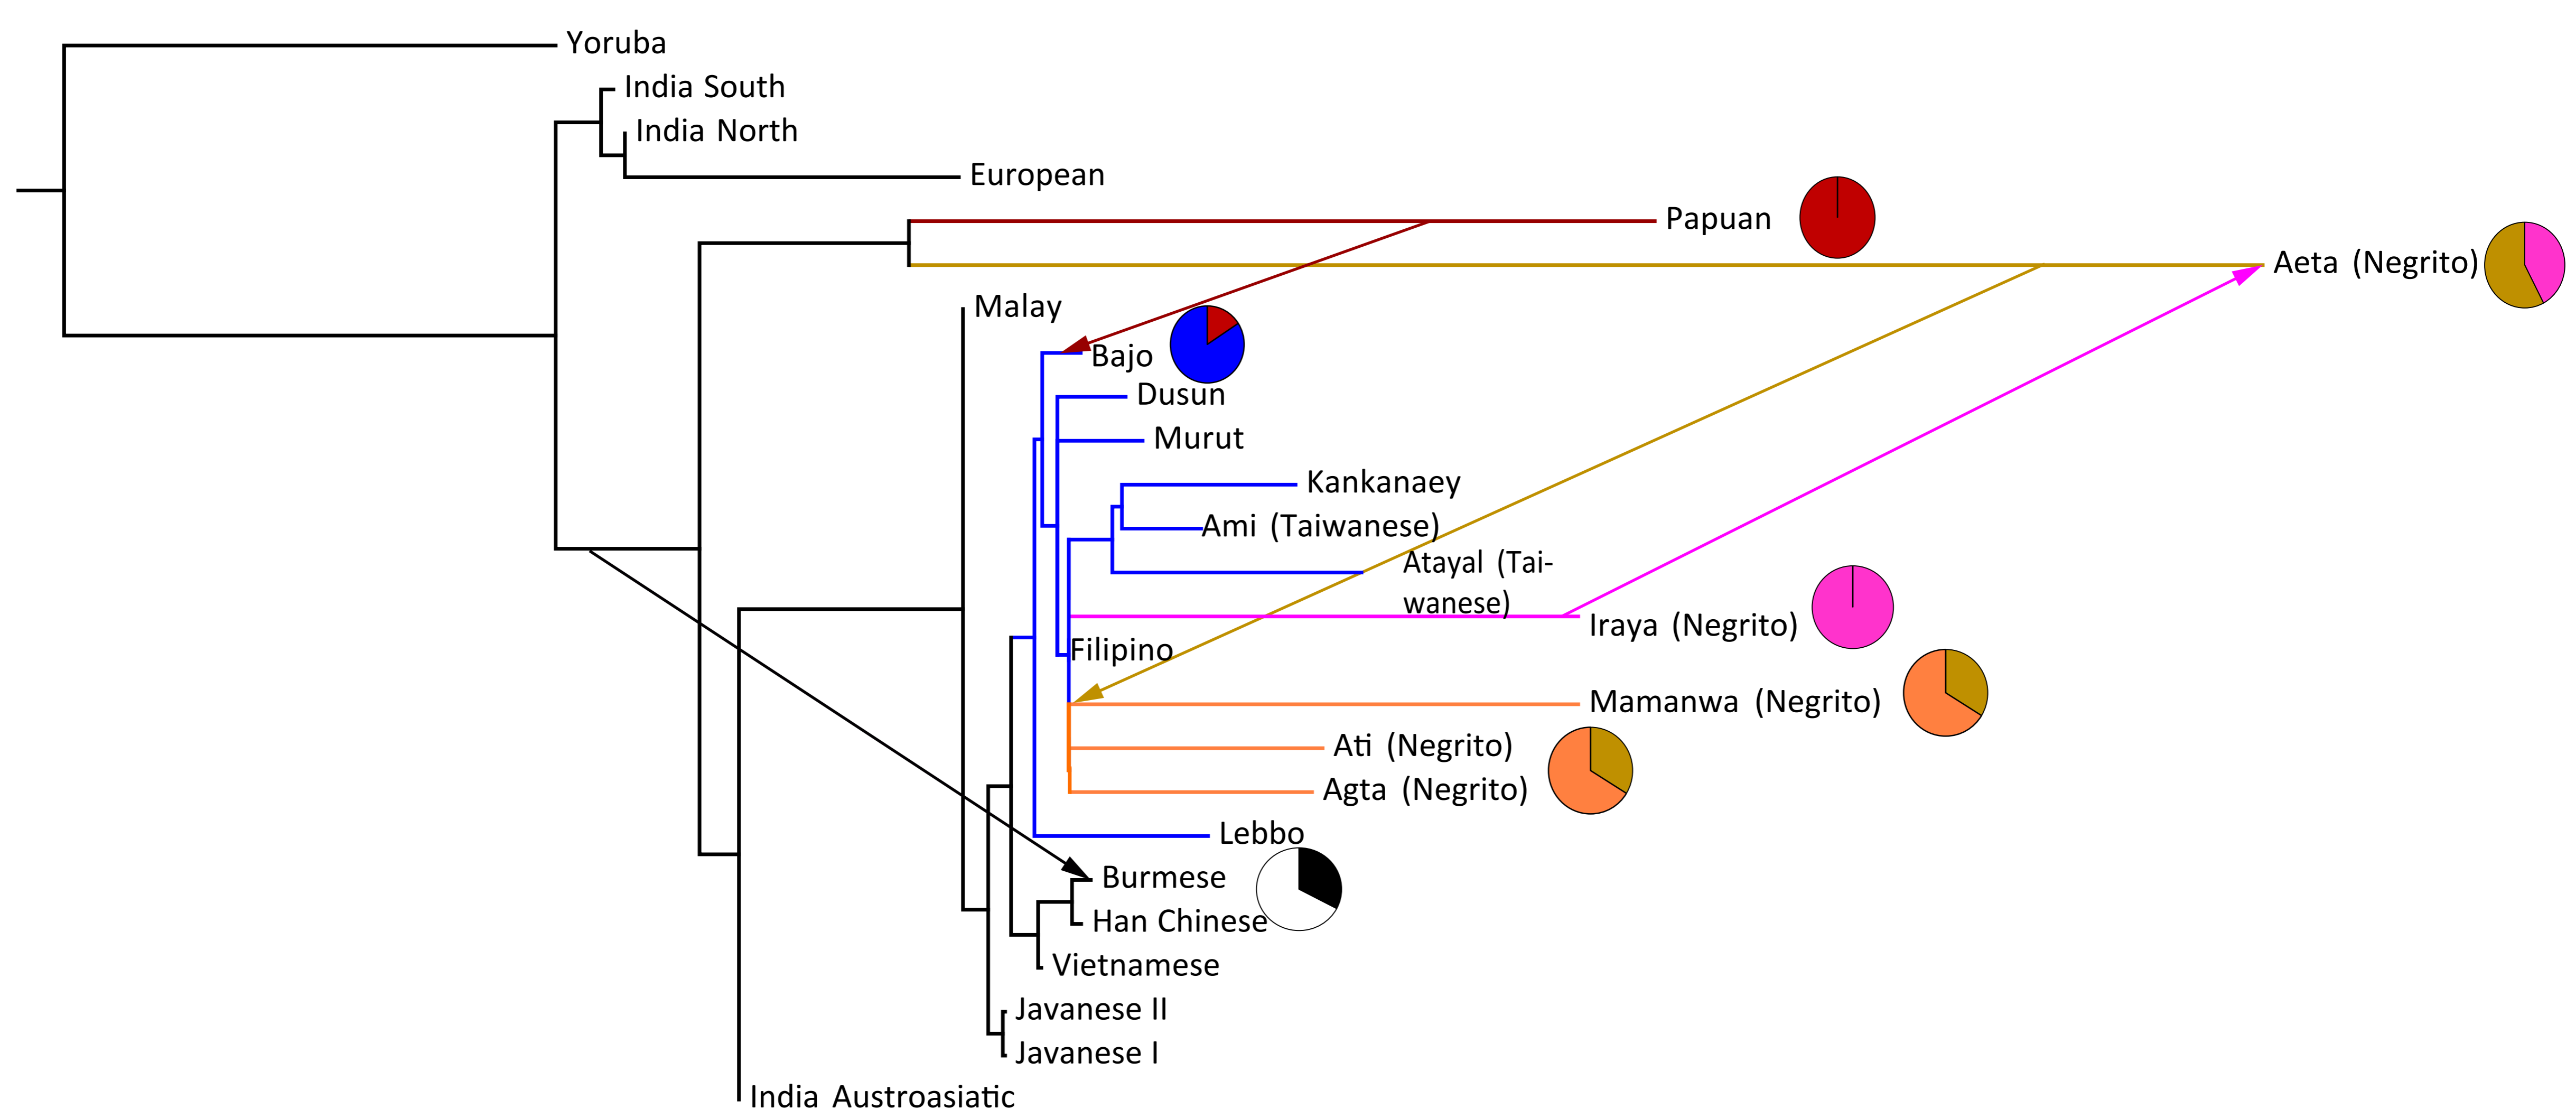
Yoruba
India South
India North
European
Papuan
Aeta (Negrito)
Malay
Bajo
Dusun
Murut
Kankanaey
Ami (Taiwanese)
Atayal (Taiwanese)
Iraya (Negrito)
Filipino
Mamanwa (Negrito)
Ati (Negrito)
Agta (Negrito)
Lebbo
Burmese
Han Chinese
Vietnamese
Javanese II
Javanese I
India Austroasiatic